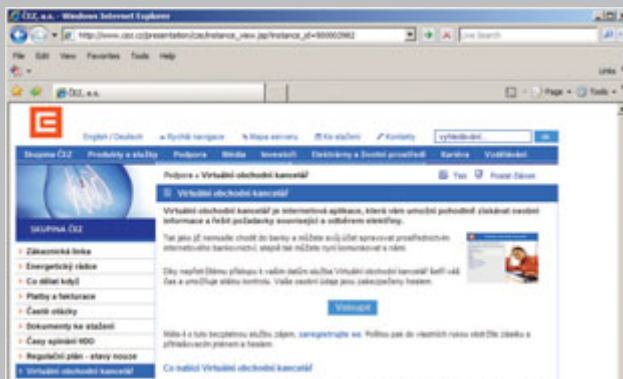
ČEZ, a.s. - Windows Internet Explorer

http://www.cez.cz/presentation/cez/instance_view.jsp?instance_id=900002982

Live Search

File Edit View Favorites Tools Help

Links

ČEZ, a.s.

Page Tools

English / Deutsch Rychlá navigace Mapa serveru Ke stažení Kontakty vyhledávání

Skupina ČEZ Produkty a služby Podpora Média Investoři Elektrárny a životní prostředí Kariéra Vzdělávání

SKUPINA ČEZ

Zákaznická linka
Energetický rádce
Co dělat když
Platby a fakturace
Časté otázky
Dokumenty ke stažení
Časy spínání HDO
Regulační plán - stavy nouze
Virtuální obchodní kancelář

Podpora » Virtuální obchodní kancelář

Tisk Poslat článek

Virtuální obchodní kancelář

Virtuální obchodní kancelář je internetová aplikace, která vám umožní pohodlně získávat osobní informace a řešit požadavky související s odběrem elektřiny.

Tak jako již nemusíte chodit do banky a můžete svůj účet spravovat prostřednictvím internetového bankovnictví, stejně tak můžete nyní komunikovat s námi.

Díky neplnění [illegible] přístupu k vašim datům služba Virtuální obchodní kancelář šetří váš čas a umožňuje stálou kontrolu. Vaše osobní údaje jsou zabezpečeny heslem.

Vstoupit

Máte-li o tuto bezplatnou službu zájem, zaregistrujte se. Poštou pak do vlastních rukou obdržíte zásilku s přihlašovacím jménem a heslem.

Co nabízí Virtuální obchodní kancelář